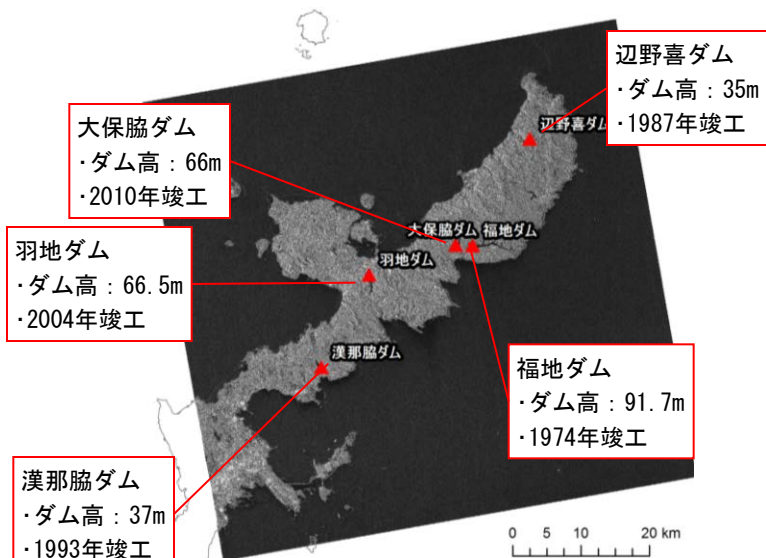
辺野喜ダム
・ダム高：35m
・1987年竣工

辺野喜ダム

大保脇ダム
・ダム高：66m
・2010年竣工

大保脇ダム

福地ダム

羽地ダム
・ダム高：66.5m
・2004年竣工

羽地ダム

漢那脇ダム

福地ダム
・ダム高：91.7m
・1974年竣工

漢那脇ダム
・ダム高：37m
・1993年竣工

0 5 10 20 km